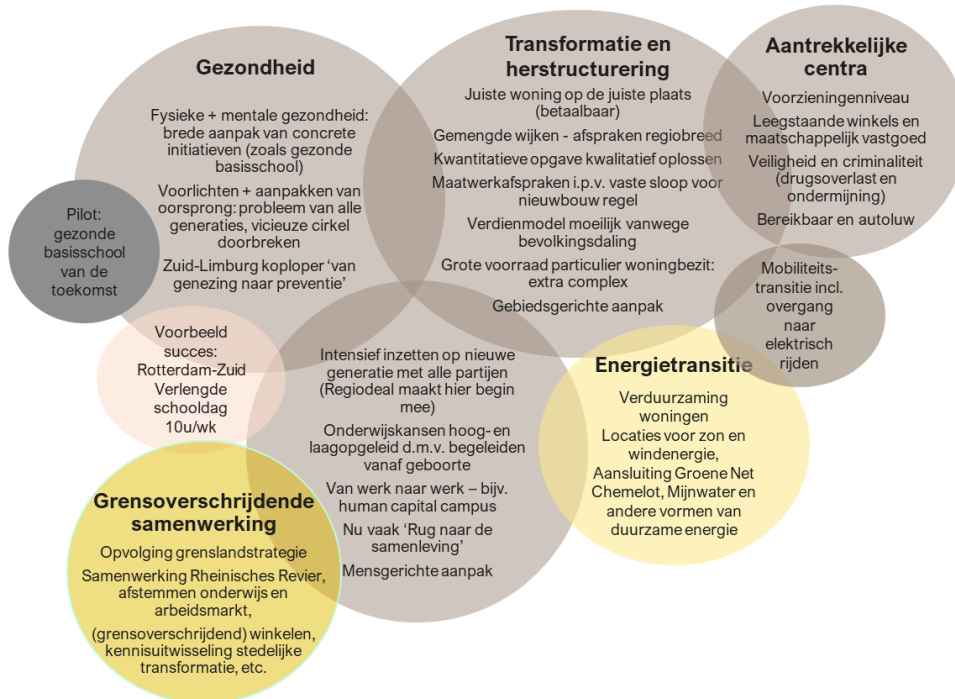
Gezondheid

Fysieke + mentale gezondheid: brede aanpak van concrete initiatieven (zoals gezonde basisschool)

Voorlichten + aanpakken van oorsprong: probleem van alle generaties, vicieuze cirkel doorbreken

Zuid-Limburg koploper 'van genezing naar preventie'

Pilot: gezonde basisschool van de toekomst

Transformatie en herstructurering

Juiste woning op de juiste plaats (betaalbaar)

Gemengde wijken - afspraken regiobreed

Kwantitatieve opgave kwalitatief oplossen

Maatwerkafspraken i.p.v. vaste sloop voor nieuwbouw regel

Verdienmodel moeilijk vanwege bevolkingsdaling

Grote voorraad particulier woningbezit: extra complex

Gebiedsgerichte aanpak

Aantrekkelijke centra

Voorzieningenniveau

Leegstaande winkels en maatschappelijk vastgoed

Veiligheid en criminaliteit (drugsoverlast en ondermijning)

Bereikbaar en autoluw

Mobiliteits-transitie incl. overgang naar elektrisch rijden

Voorbeeld succes: Rotterdam-Zuid Verlengde schooldag 10u/wk

Intensief inzetten op nieuwe generatie met alle partijen (Regiodeal maakt hier begin mee)

Onderwijskansen hoog- en laagopgeleid d.m.v. begeleiden vanaf geboorte

Van werk naar werk – bijv. human capital campus

Nu vaak 'Rug naar de samenleving'

Mensgerichte aanpak

Energietransitie

Verduurzaming woningen

Locaties voor zon en windenergie,

Aansluiting Groene Net Chemelot, Mijnwater en andere vormen van duurzame energie

Grensoverschrijdende samenwerking

Opvolging grenslandstrategie

Samenwerking Rheinisches Revier, afstemmen onderwijs en arbeidsmarkt,

(grensoverschrijdend) winkelen, kennisuitwisseling stedelijke transformatie, etc.